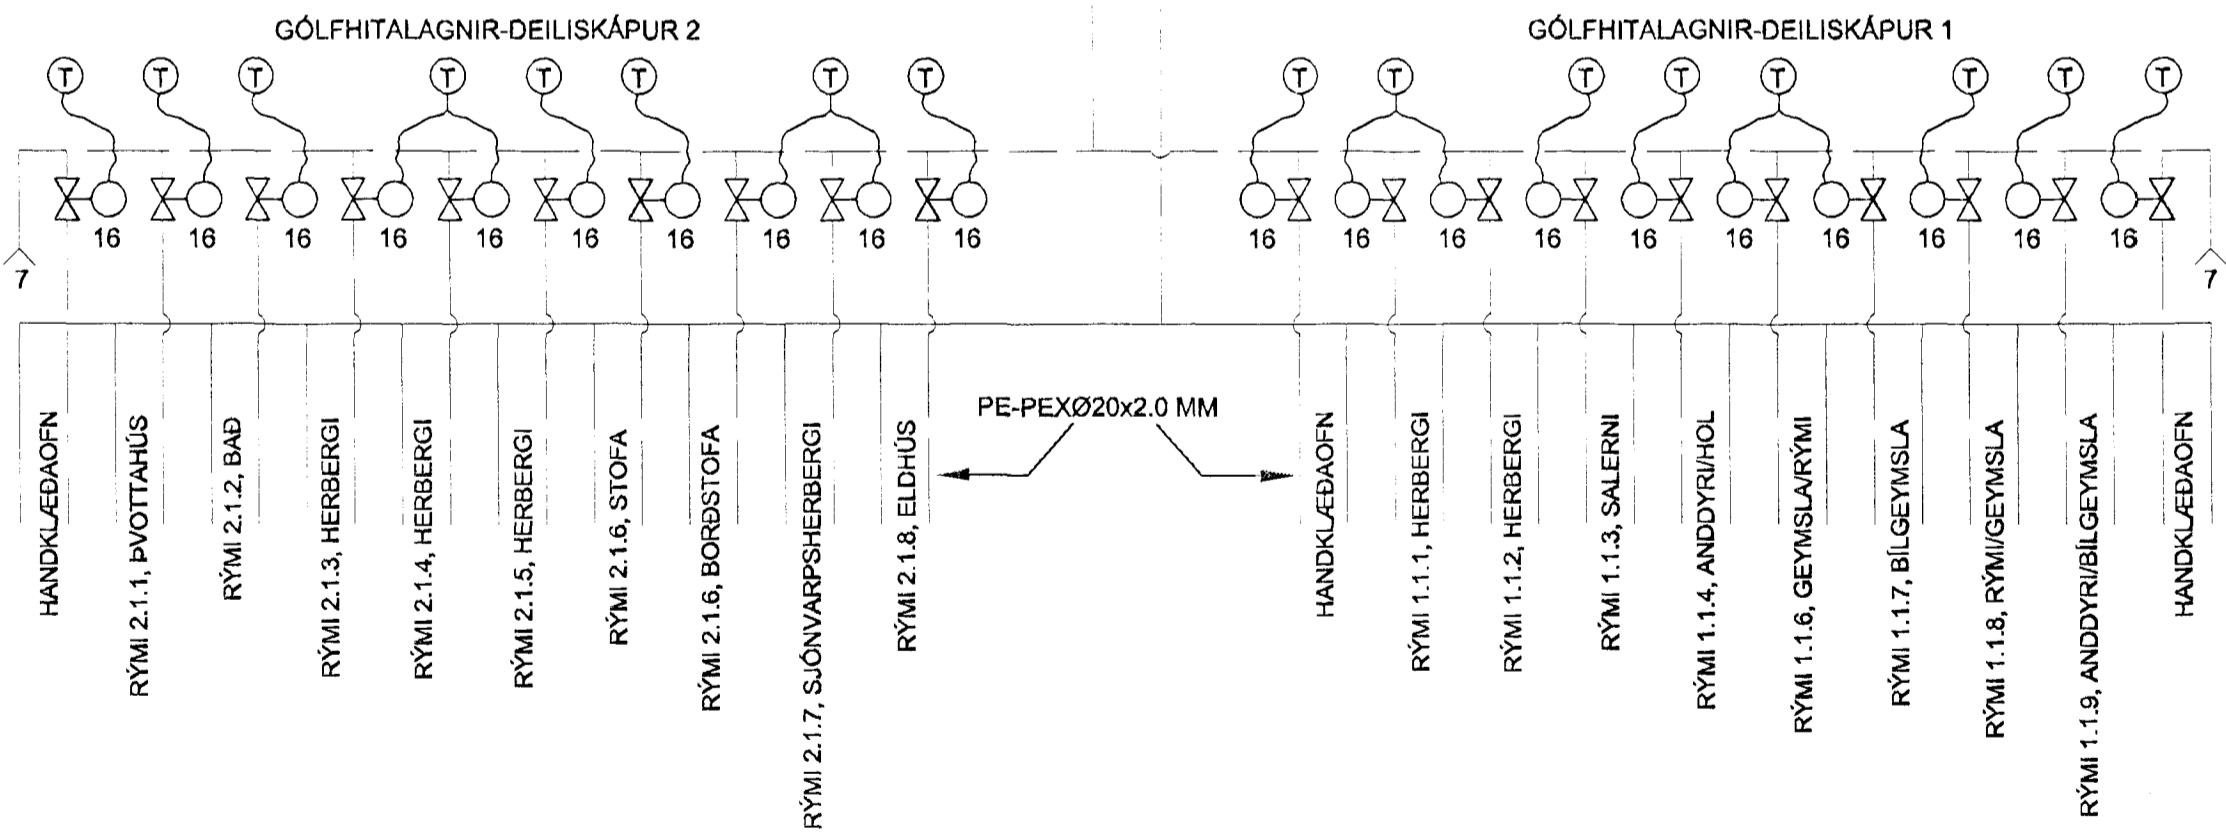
GÓLFHITALAGNIR-DEILISKÁPUR 2

GÓLFHITALAGNIR-DEILISKÁPUR 1

T T T T T T T T

T T T T T T T T

7

16 16 16 16 16 16 16 16 16 16

16 16 16 16 16 16 16 16 16 16

7

PE-PEXØ20x2.0 MM

HANDKLÆÐAOFN

RÝMI 2.1.1, ÞVOTTAHÚS

RÝMI 2.1.2, BAÐ

RÝMI 2.1.3, HERBERGI

RÝMI 2.1.4, HERBERGI

RÝMI 2.1.5, HERBERGI

RÝMI 2.1.6, STOFA

RÝMI 2.1.6, BORÐSTOFA

RÝMI 2.1.7, SJÓNVARPSHERBERGI

RÝMI 2.1.8, ELDHÚS

HANDKLÆÐAOFN

RÝMI 1.1.1, HERBERGI

RÝMI 1.1.2, HERBERGI

RÝMI 1.1.3, SALERNI

RÝMI 1.1.4, ANDDYRI/HOL

RÝMI 1.1.6, GEYMSLA/RÝMI

RÝMI 1.1.7, BÍLGEYMSLA

RÝMI 1.1.8, RÝMI/GEYMSLA

RÝMI 1.1.9, ANDDYRI/BÍLGEYMSLA

HANDKLÆÐAOFN